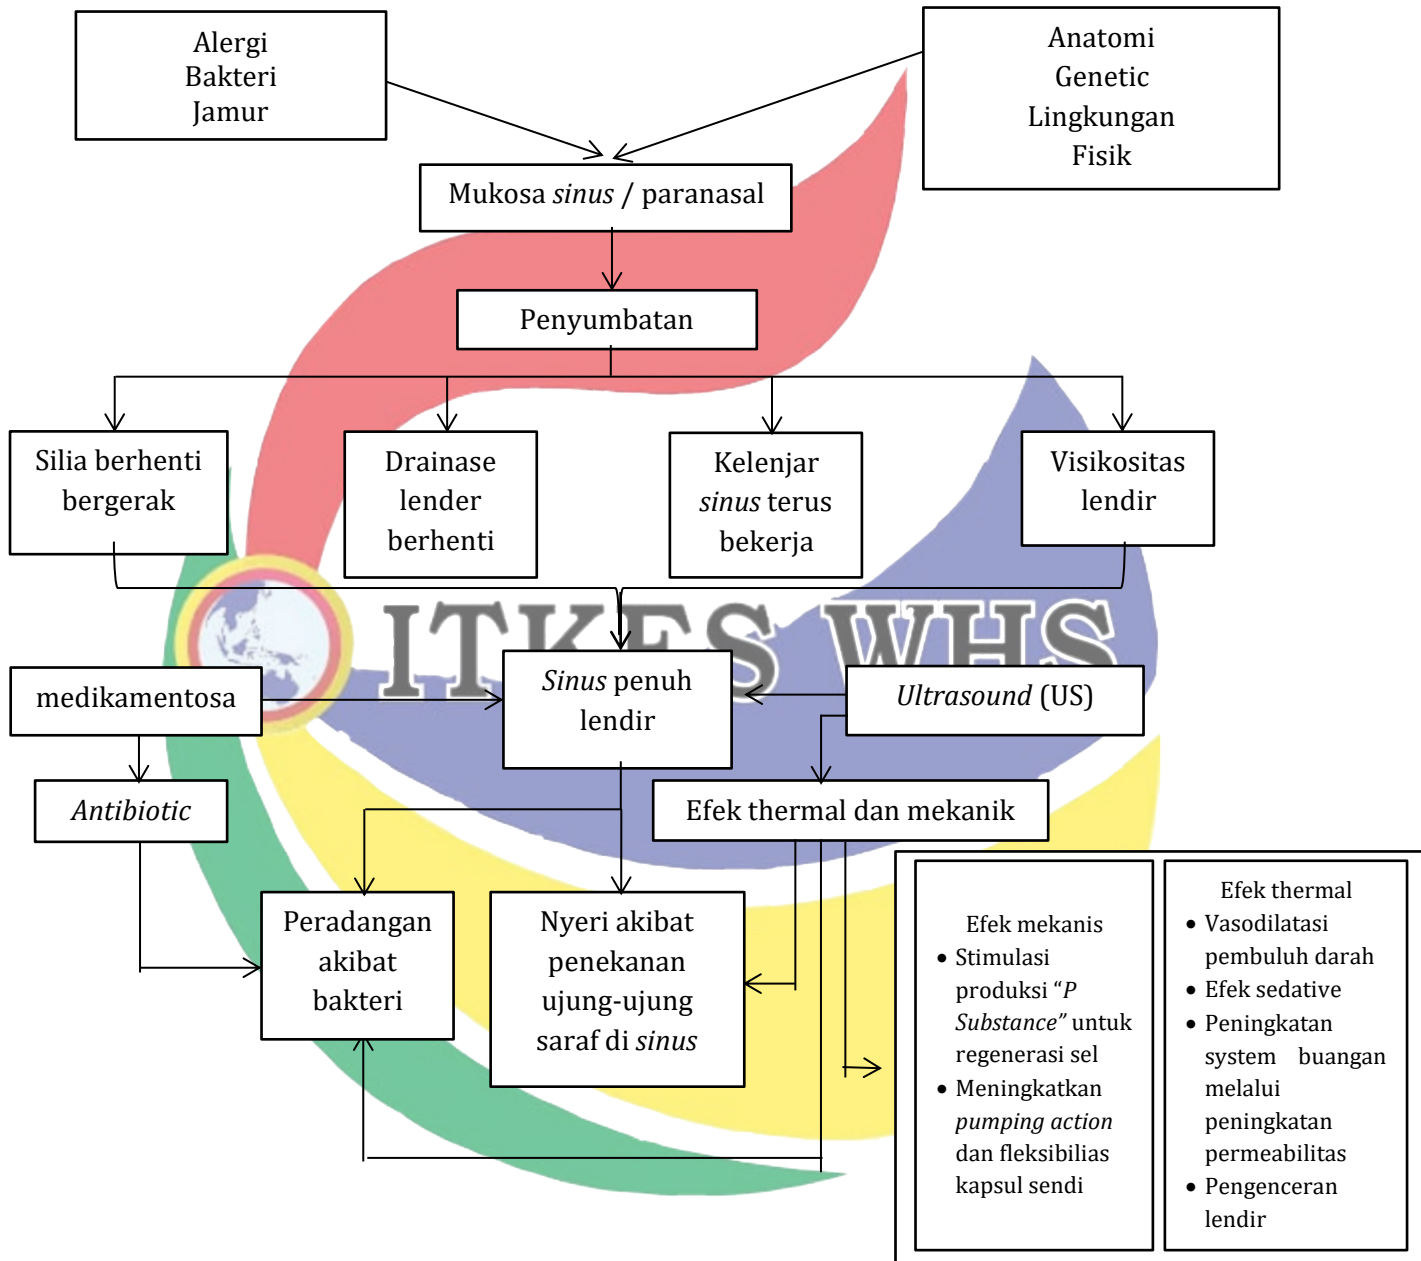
Alergi
Bakteri
Jamur

Anatomi
Genetic
Lingkungan
Fisik

Mukosa *sinus* / paranasal

Penyumbatan

Silia berhenti bergerak

Drainase lender berhenti

Kelenjar *sinus* terus bekerja

Visikositas lendir

ITKES WHS

medikamentosa

*Sinus* penuh lendir

*Ultrasound* (US)

*Antibiotic*

Efek thermal dan mekanik

Peradangan akibat bakteri

Nyeri akibat penekanan ujung-ujung saraf di *sinus*

Efek mekanis
- Stimulasi produksi "*P Substance*" untuk regenerasi sel
- Meningkatkan *pumping action* dan fleksibilias kapsul sendi

Efek thermal
- Vasodilatasi pembuluh darah
- Efek sedative
- Peningkatan system buangan melalui peningkatan permeabilitas
- Pengenceran lendir